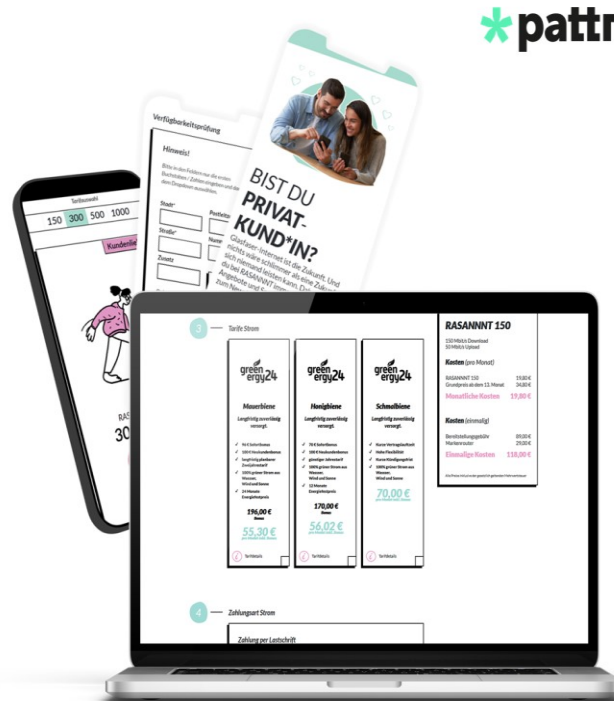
*pattr

Tarifauswahl
150 300 500 1000
Kundenlie

RAS
30

Verfügbarkeitsprüfung
Hinweis!
Stadt*
Straße*
Zusatz
Postleitz
Numm

BIST DU PRIVAT-KUND*IN?
Glasfaser-Internet ist die Zukunft. Und nichts wäre schlimmer als eine Zukunft, die niemand leisten kann. Deshalb bietet dir bei RASANNNT

3 Tarife Strom

greenergy24
Mauerbiene
Langfristig zuverlässig versorgt.
196,00 €
55,30 €

greenergy24
Honigbiene
Langfristig zuverlässig versorgt.
170,00 €
56,02 €

greenergy24
Schmalbiene
Langfristig zuverlässig versorgt.
70,00 €

RASANNNT 150
150 Mbit/s Download
50 Mbit/s Upload
Kosten (pro Monat)
RASANNNT 150 19,80 €
Grundpreis ab dem 13. Monat 34,80 €
Monatliche Kosten 19,80 €
Kosten (einmalig)
Bereitstellungsgebühr 89,00 €
Markierrouter 29,00 €
Einmalige Kosten 118,00 €

4 Zahlungsart Strom
Zahlung per Lastschrift